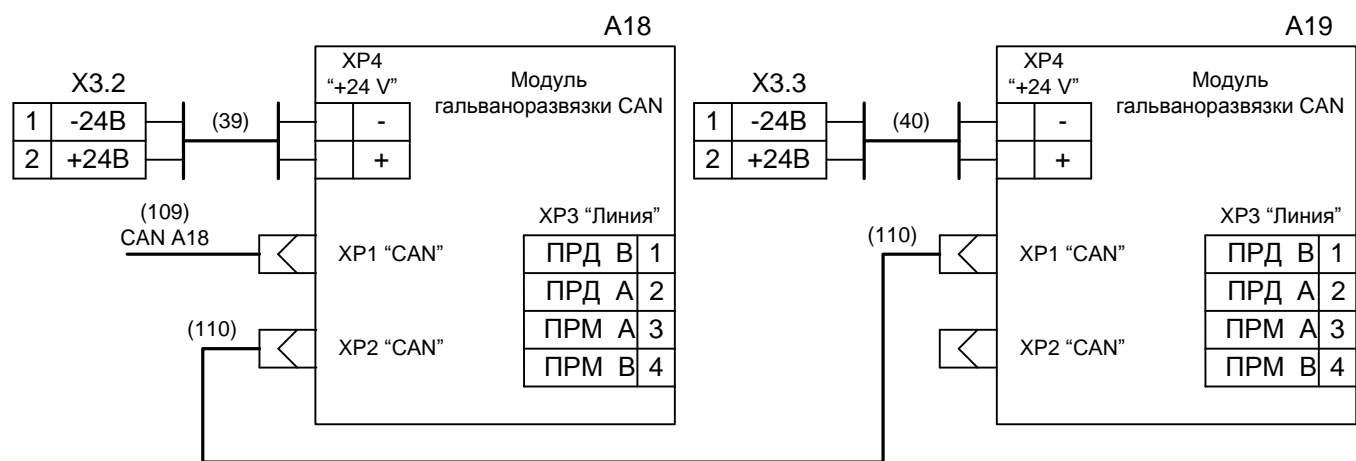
A18

X3.2
| 1 | -24В |
|---|---|
| 2 | +24В |

(39)

XP4
"+24 V"
-
+

Модуль гальваноразвязки CAN

(109)
CAN A18

XP1 "CAN"

(110)

XP2 "CAN"

XP3 "Линия"
| ПРД В | 1 |
|---|---|
| ПРД А | 2 |
| ПРМ А | 3 |
| ПРМ В | 4 |

A19

X3.3
| 1 | -24В |
|---|---|
| 2 | +24В |

(40)

XP4
"+24 V"
-
+

Модуль гальваноразвязки CAN

(110)

XP1 "CAN"

XP2 "CAN"

XP3 "Линия"
| ПРД В | 1 |
|---|---|
| ПРД А | 2 |
| ПРМ А | 3 |
| ПРМ В | 4 |